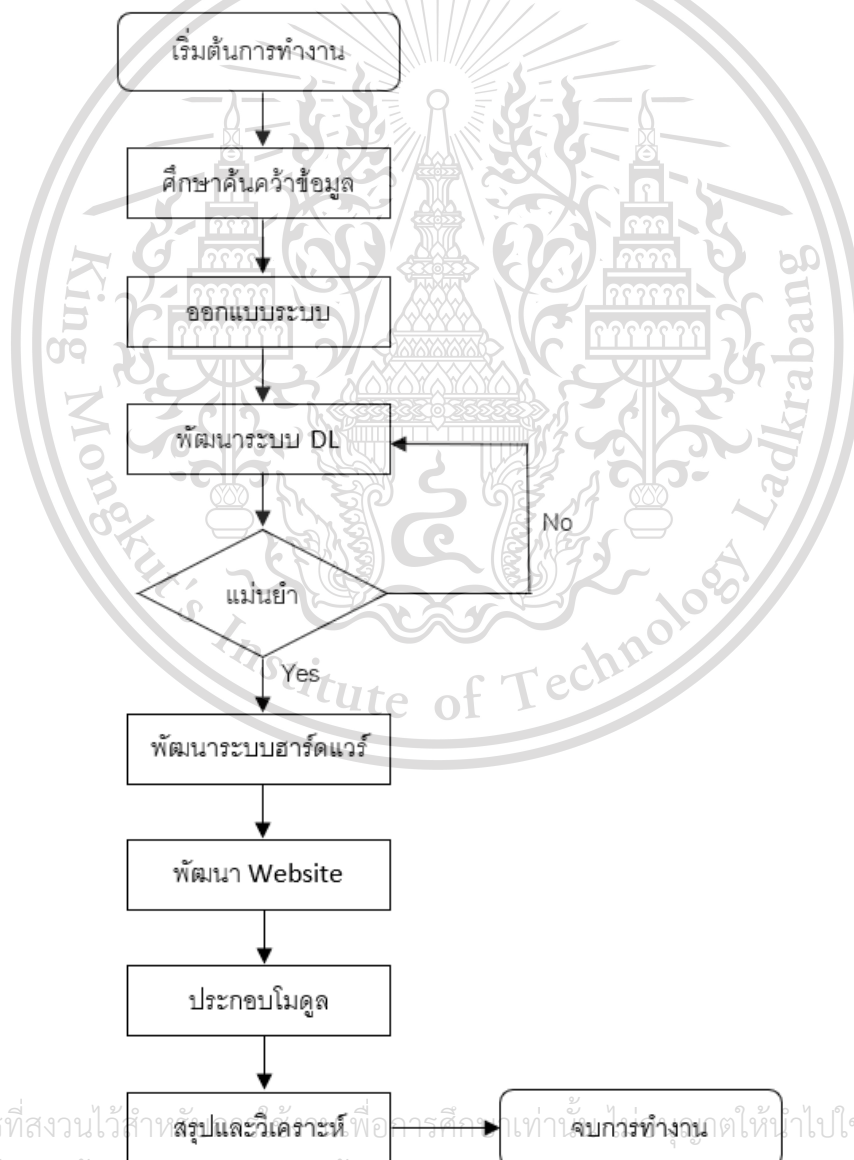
เริ่มต้นการทำงาน

ศึกษาค้นคว้าข้อมูล

ออกแบบระบบ

พัฒนาระบบ DL

แม่นยำ

No

Yes

พัฒนาระบบฮาร์ดแวร์

พัฒนา Website

ประกอบโมดูล

สรุปและวิเคราะห์

จบการทำงาน

King Mongkut's Institute of Technology Ladkrabang

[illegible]ที่สงวนไว้สำหรับ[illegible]เพื่อการศึกษาเท่านั้น ไม่อนุญาตให้นำไปใ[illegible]